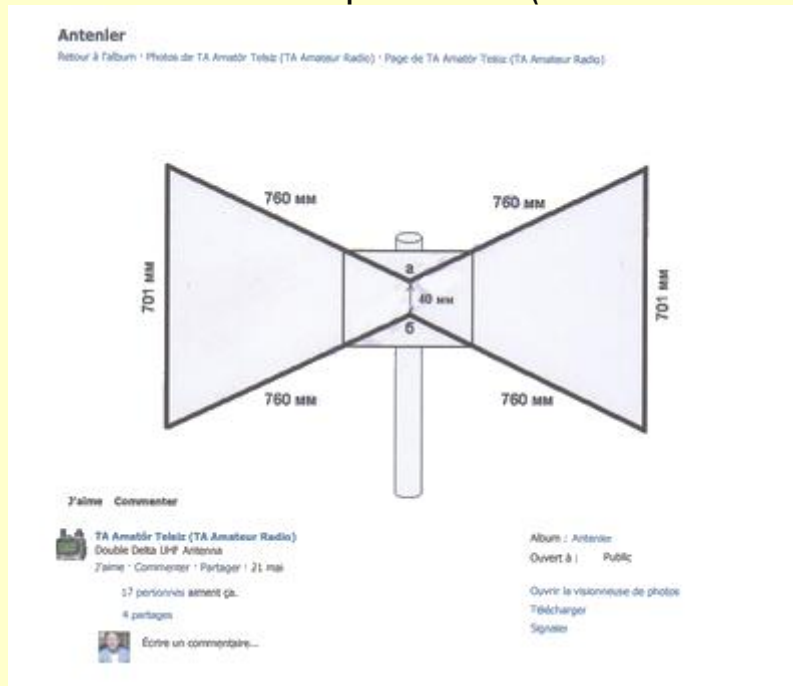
Antenler

Retour à l'album · Photos de TA Amatör Telsiz (TA Amateur Radio) · Page de TA Amatör Telsiz (TA Amateur Radio)

760 мм

760 мм

701 мм

701 мм

а

40 мм

б

760 мм

760 мм

J'aime Commenter

TA Amatör Telsiz (TA Amateur Radio)
Double Delta UHF Antenna
J'aime · Commenter · Partager · 21 mai

17 personnes aiment ça.

4 partages

Écrire un commentaire...

Album : Antenler
Ouvert à : Public

Ouvrir la visionneuse de photos
Télécharger
Signaler